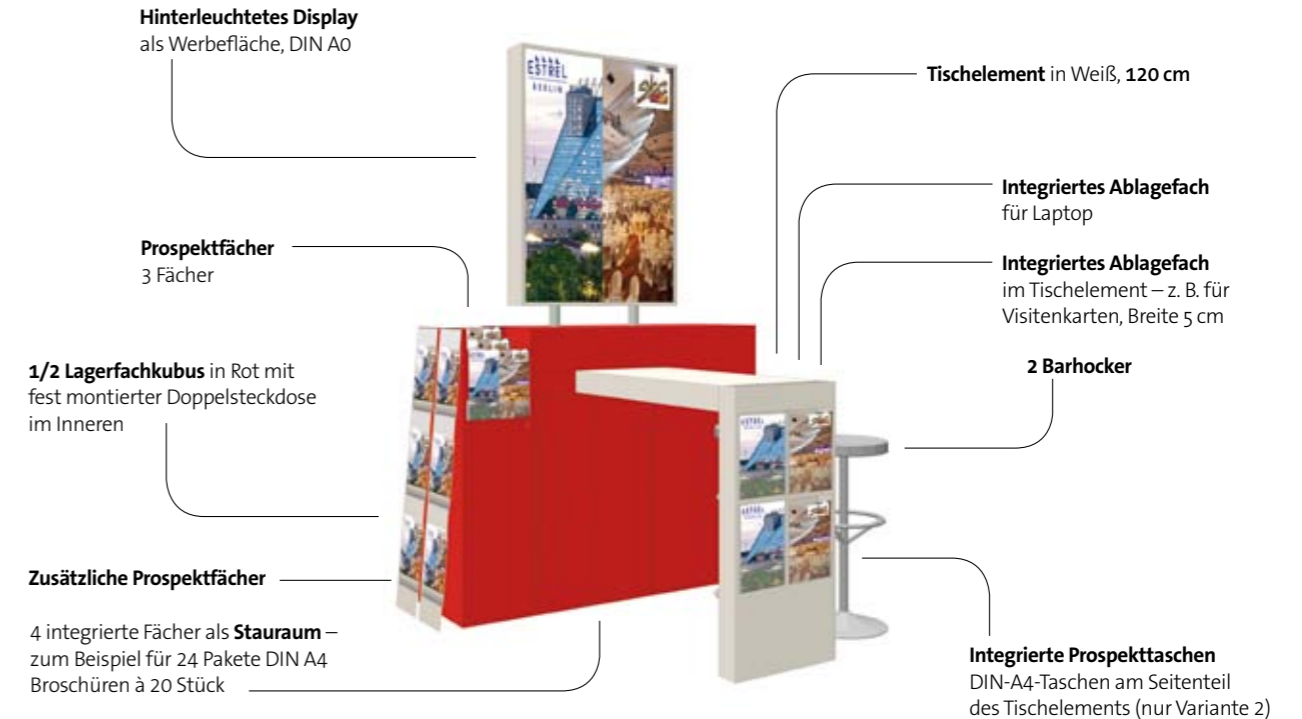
**Hinterleuchtetes Display**
als Werbefläche, DIN A0

**Tischelement** in Weiß, **120 cm**

ESTREL
BERLIN

**Integriertes Ablagefach**
für Laptop

**Prospektfächer**
3 Fächer

**Integriertes Ablagefach**
im Tischelement – z. B. für Visitenkarten, Breite 5 cm

**1/2 Lagerfachkubus** in Rot mit fest montierter Doppelsteckdose im Inneren

**2 Barhocker**

**Zusätzliche Prospektfächer**

4 integrierte Fächer als **Stauraum** – zum Beispiel für 24 Pakete DIN A4 Broschüren à 20 Stück

**Integrierte Prospekttaschen**
DIN-A4-Taschen am Seitenteil des Tischelements (nur Variante 2)